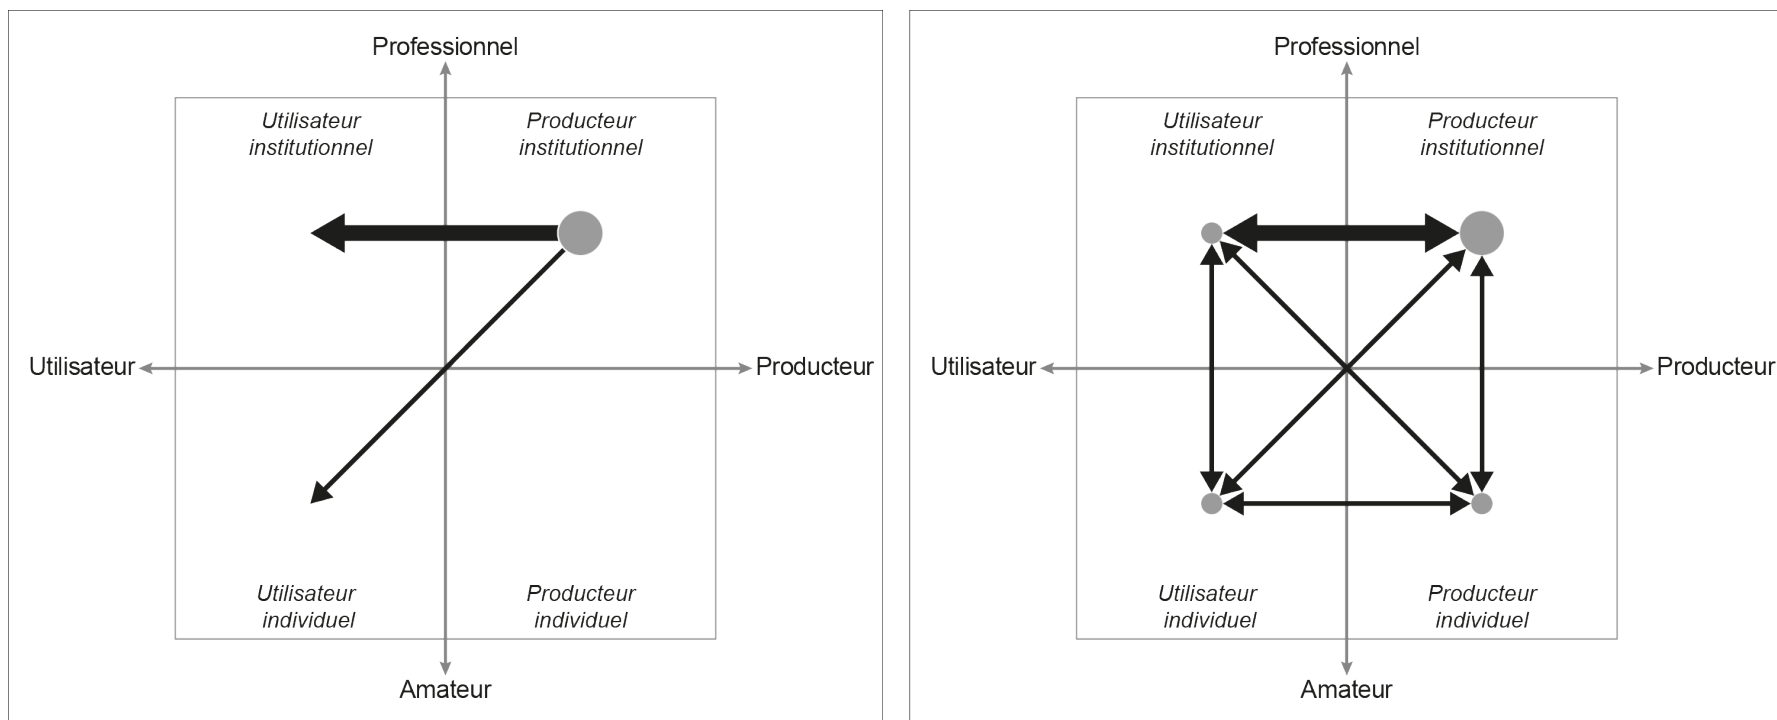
Professionnel

Utilisateur institutionnel

Producteur institutionnel

Utilisateur

Producteur

Utilisateur individuel

Producteur individuel

Amateur

Professionnel

Utilisateur institutionnel

Producteur institutionnel

Utilisateur

Producteur

Utilisateur individuel

Producteur individuel

Amateur